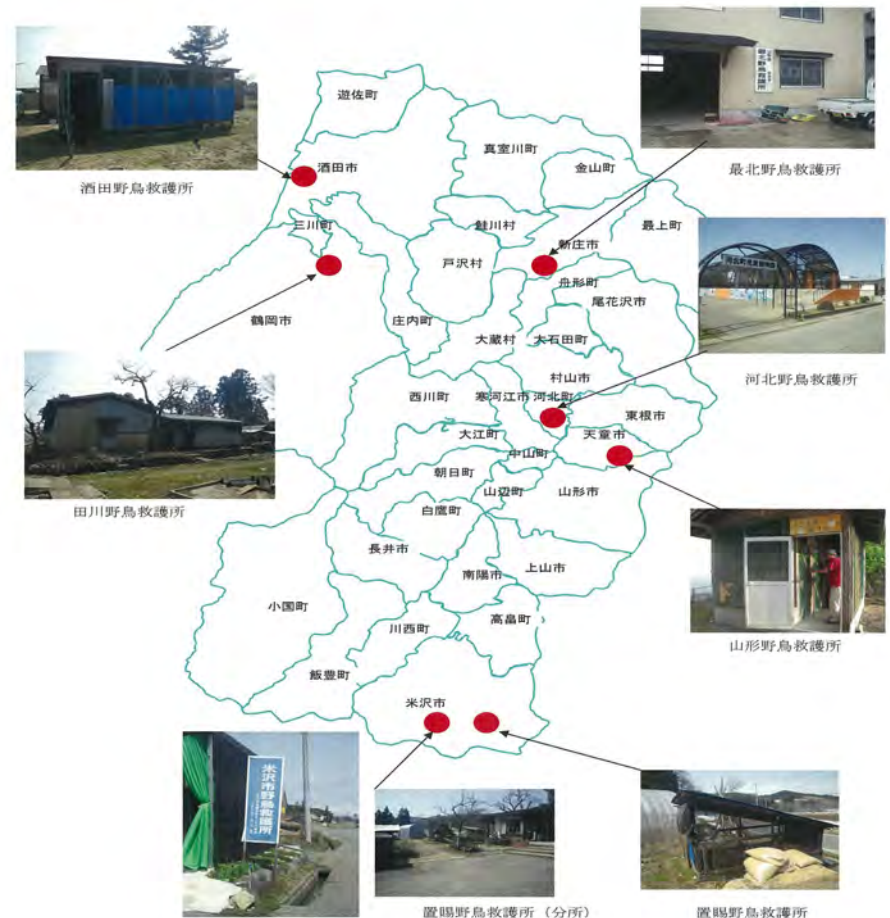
遊佐町
酒田市
酒田野鳥救護所
真室川町
金山町
最北野鳥救護所
最上町
三川町
鮭川村
新庄市
戸沢村
舟形町
尾花沢市
鶴岡市
庄内町
大蔵村
大石田町
河北野鳥救護所
村山市
西川町
寒河江市
河北町
東根市
天童市
大江町
中山町
田川野鳥救護所
朝日町
山辺町
山形市
白鷹町
長井市
上山市
南陽市
山形野鳥救護所
小国町
川西町
高畠町
飯豊町
米沢市
米沢市野鳥救護所
置賜野鳥救護所（分所）
置賜野鳥救護所